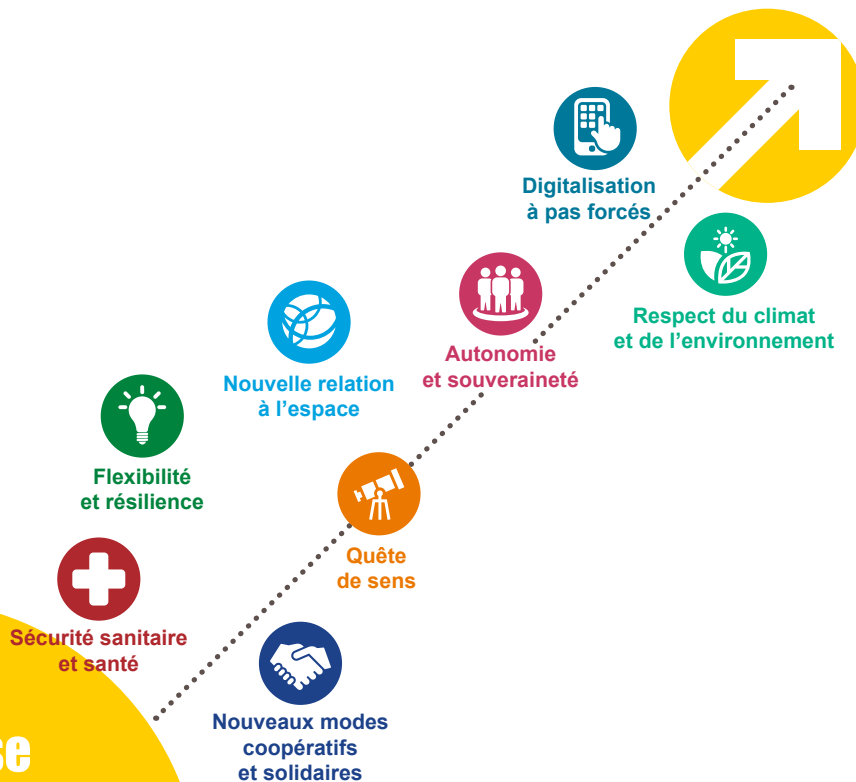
Digitalisation à pas forcés

Respect du climat et de l'environnement

Nouvelle relation à l'espace

Autonomie et souveraineté

Flexibilité et résilience

Quête de sens

Sécurité sanitaire et santé

Nouveaux modes coopératifs et solidaires

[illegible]se